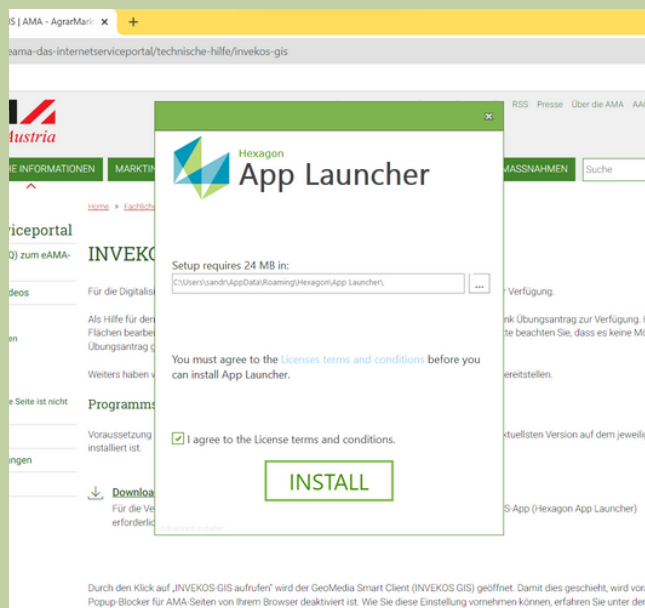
S | AMA - AgrarMark ×  +

eama-das-internetserviceportal/technische-hilfe/invekos-gis

Austria

RSS Presse Über die AMA AA

HE INFORMATIONEN  MARKTI  MASSNAHMEN  Suche

Home » Fachliche

viceportal

Q) zum eAMA-

deos

en

e Seite ist nicht

ungen

INVEKO

Für die Digitalisi  r Verfügung.

Als Hilfe für den  nk Übungsantrag zur Verfügung. Flächen bearbei  te beachten Sie, dass es keine Mö Übungsantrag g

Weiters haben v  ereitstellen.

Programms

Voraussetzung  ktuellsten Version auf dem jeweili installiert ist.

Downloa

Für die Ve  S-App (Hexagon App Launcher) erforderlic

Hexagon
App Launcher

Setup requires 24 MB in:
C:\Users\sandr\AppData\Roaming\Hexagon\App Launcher\
...

You must agree to the Licenses terms and conditions before you can install App Launcher.

I agree to the License terms and conditions.

INSTALL

Advanced installer

Durch den Klick auf „INVEKOS-GIS aufrufen" wird der GeoMedia Smart Client (INVEKOS GIS) geöffnet. Damit dies geschieht, wird vor Popup-Blocker für AMA-Seiten von Ihrem Browser deaktiviert ist. Wie Sie diese Einstellung vornehmen können, erfahren Sie unter der